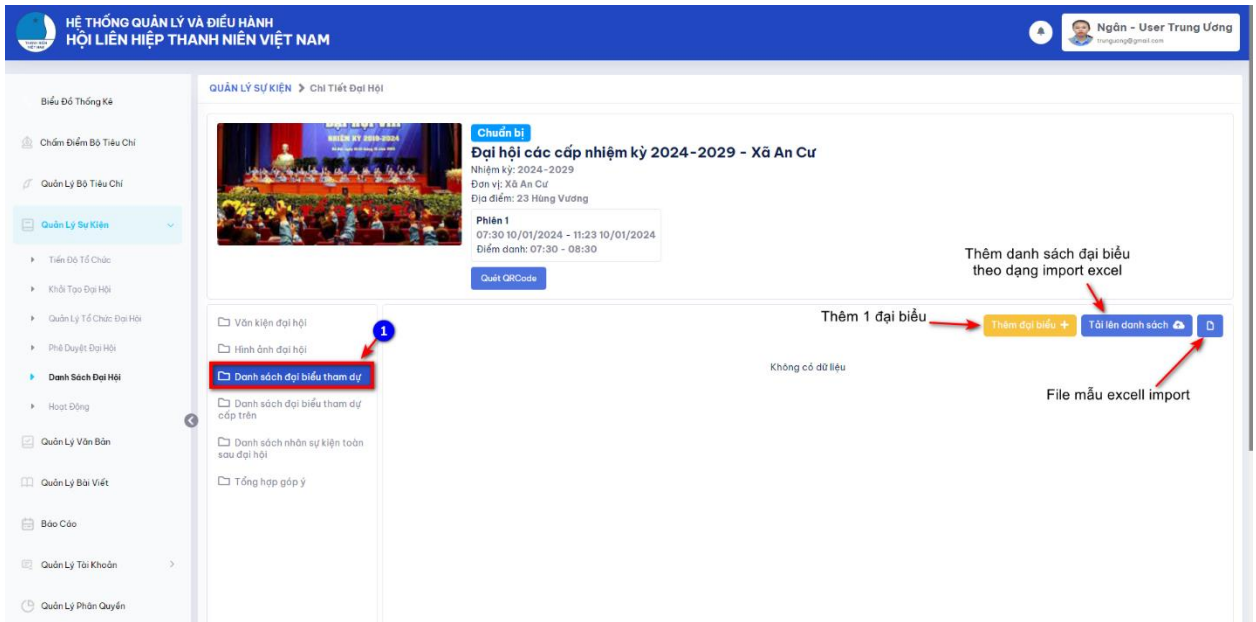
HỆ THỐNG QUẢN LÝ VÀ ĐIỀU HÀNH
HỘI LIÊN HIỆP THANH NIÊN VIỆT NAM

Ngân - User Trung Ương
trunguong@gmail.com

Biểu Đồ Thống Kê
Chấm Điểm Bộ Tiêu Chí
Quản Lý Bộ Tiêu Chí
Quản Lý Sự Kiện
Tiến Độ Tổ Chức
Khởi Tạo Đại Hội
Quản Lý Tổ Chức Đại Hội
Phê Duyệt Đại Hội
Danh Sách Đại Hội
Hoạt Động
Quản Lý Văn Bản
Quản Lý Bài Viết
Báo Cáo
Quản Lý Tài Khoản
Quản Lý Phân Quyền

QUẢN LÝ SỰ KIỆN > Chi Tiết Đại Hội

NHIỆM KỲ 2019-2024

Chuẩn bị
Đại hội các cấp nhiệm kỳ 2024-2029 - Xã An Cư
Nhiệm kỳ: 2024-2029
Đơn vị: Xã An Cư
Địa điểm: 23 Hùng Vương
Phiên 1
07:30 10/01/2024 - 11:23 10/01/2024
Điểm danh: 07:30 - 08:30
Quét QRCode

Thêm danh sách đại biểu theo dạng import excel

Văn kiện đại hội
Hình ảnh đại hội
1
Danh sách đại biểu tham dự
Danh sách đại biểu tham dự cấp trên
Danh sách nhân sự kiện toàn sau đại hội
Tổng hợp góp ý

Thêm 1 đại biểu
Thêm đại biểu +
Tải lên danh sách
Không có dữ liệu
File mẫu excell import